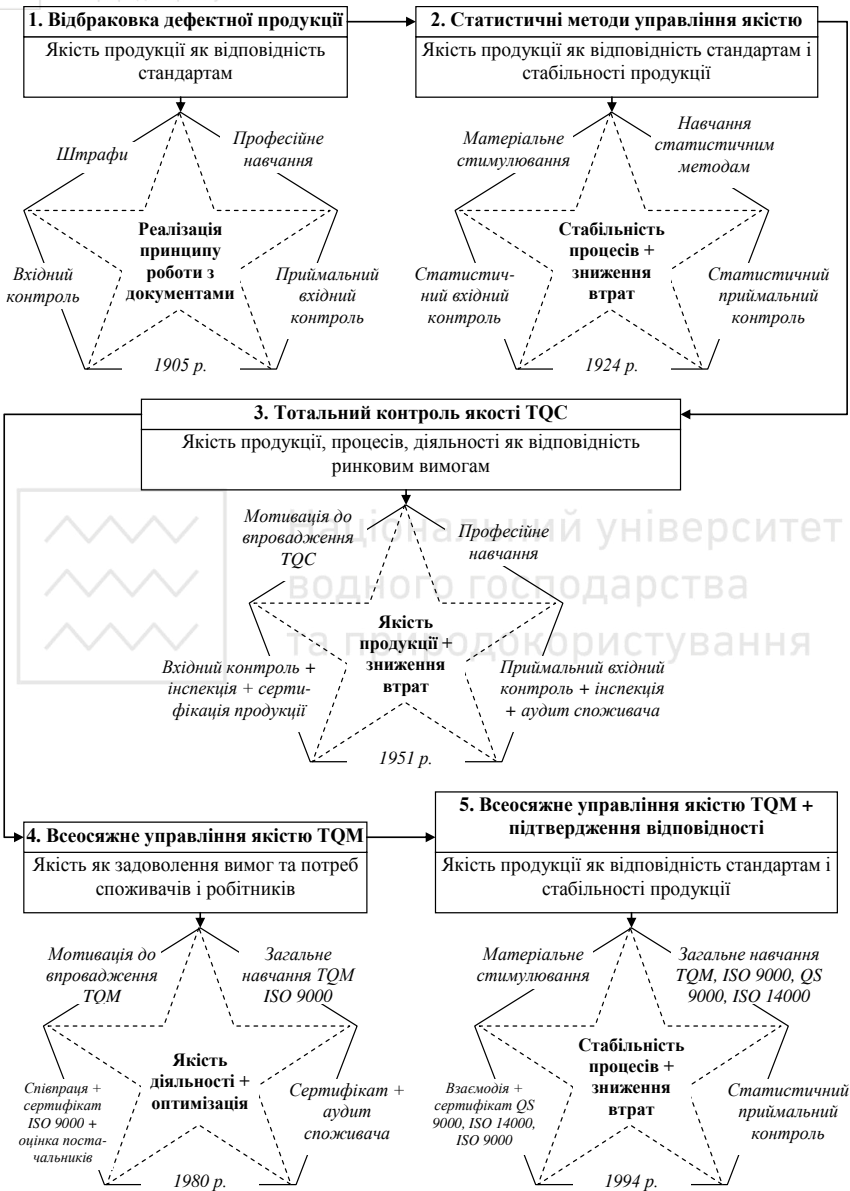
1. Відбраковка дефектної продукції

Якість продукції як відповідність стандартам

Штрафи

Професійне навчання

Реалізація принципу роботи з документами

Вхідний контроль

Приймальний вхідний контроль

1905 р.

2. Статистичні методи управління якістю

Якість продукції як відповідність стандартам і стабільності продукції

Матеріальне стимулювання

Навчання статистичним методам

Стабільність процесів + зниження втрат

Статистичний вхідний контроль

Статистичний приймальний контроль

1924 р.

3. Тотальний контроль якості TQC

Якість продукції, процесів, діяльності як відповідність ринковим вимогам

Мотивація до впровадження TQC

Професійне навчання

Якість продукції + зниження втрат

Вхідний контроль + інспекція + сертифікація продукції

Приймальний вхідний контроль + інспекція + аудит споживача

1951 р.

Національний університет водного господарства та природокористування

4. Всеосяжне управління якістю TQM

Якість як задоволення вимог та потреб споживачів і робітників

Мотивація до впровадження TQM

Загальне навчання TQM ISO 9000

Якість діяльності + оптимізація

Співпраця + сертифікат ISO 9000 + оцінка постачальників

Сертифікат + аудит споживача

1980 р.

5. Всеосяжне управління якістю TQM + підтвердження відповідності

Якість продукції як відповідність стандартам і стабільності продукції

Матеріальне стимулювання

Загальне навчання TQM, ISO 9000, QS 9000, ISO 14000

Стабільність процесів + зниження втрат

Взаємодія + сертифікат QS 9000, ISO 14000, ISO 9000

Статистичний приймальний контроль

1994 р.